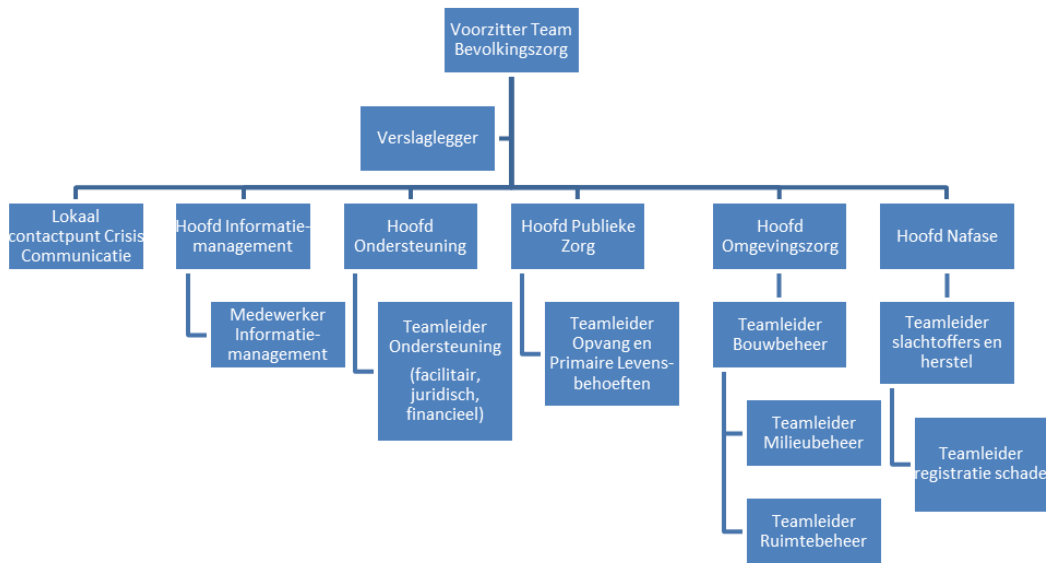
Voorzitter Team Bevolkingszorg

Verslaglegger

Lokaal contactpunt Crisis Communicatie

Hoofd Informatiemanagement

Medewerker Informatiemanagement

Hoofd Ondersteuning

Teamleider Ondersteuning (facilitair, juridisch, financieel)

Hoofd Publieke Zorg

Teamleider Opvang en Primaire Levensbehoeften

Hoofd Omgevingszorg

Teamleider Bouwbeheer

Teamleider Milieubeheer

Teamleider Ruimtebeheer

Hoofd Nafase

Teamleider slachtoffers en herstel

Teamleider registratie schade